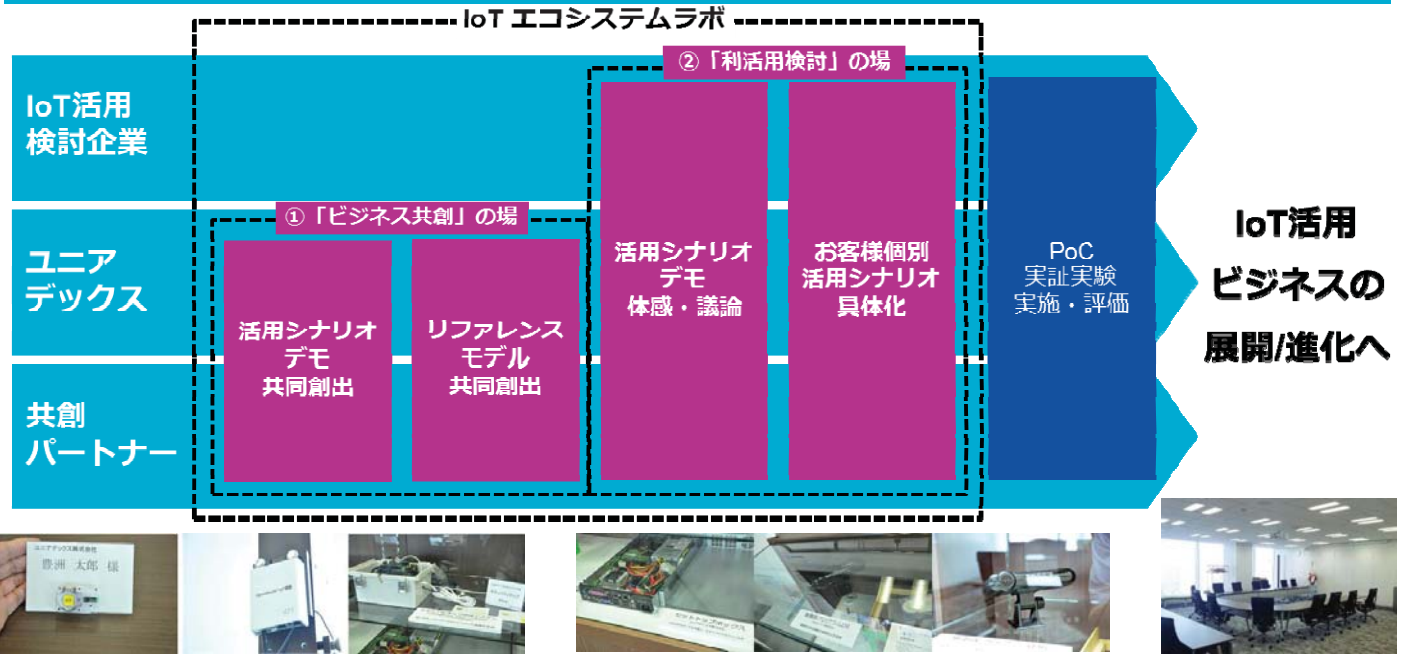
IoT エコシステムラボ

IoT活用検討企業

ユニアデックス

共創パートナー

①「ビジネス共創」の場

活用シナリオデモ共同創出

リファレンスモデル共同創出

②「利活用検討」の場

活用シナリオデモ体感・議論

お客様個別活用シナリオ具体化

PoC 実証実験 実施・評価

IoT活用ビジネスの展開/進化へ

ユニアデックス株式会社
豊洲 太郎 様